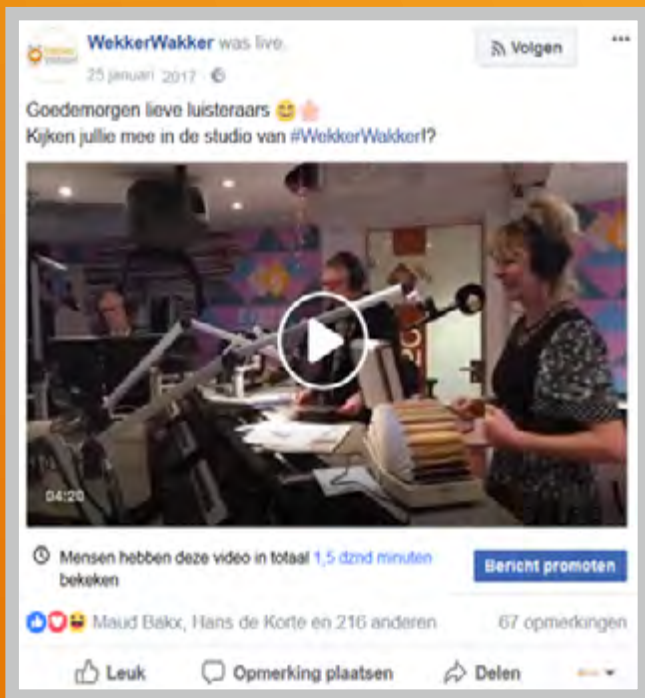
WekkerWakker was live.
25 januari 2017 ·

Volgen

···

Goedemorgen lieve luisteraars 😊👋
Kijken jullie mee in de studio van #WekkerWakker!?

04:20

Mensen hebben deze video in totaal 1,5 dznd minuten bekeken

Bericht promoten

Maud Bakx, Hans de Korte en 216 anderen

67 opmerkingen

Leuk

Opmerking plaatsen

Delen